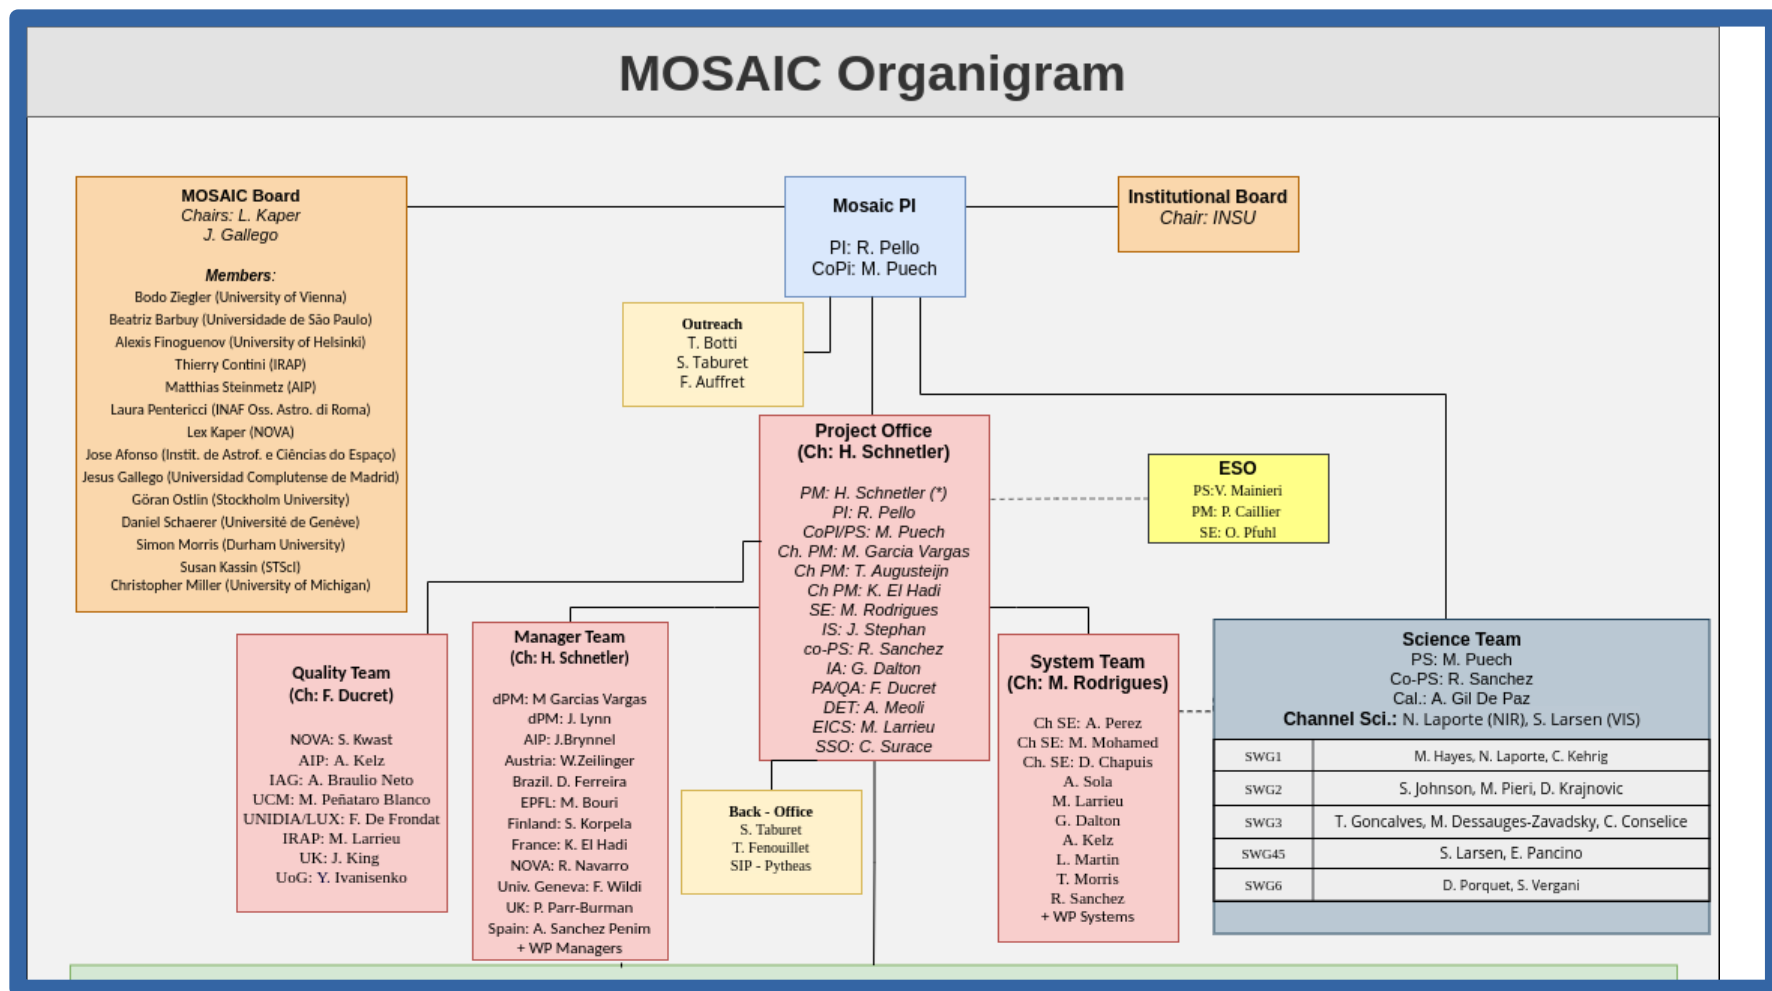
MOSAIC Organigram

MOSAIC Board
Chairs: L. Kaper
J. Gallego

Members:
Bodo Ziegler (University of Vienna)
Beatriz Barbuy (Universidade de São Paulo)
Alexis Finoguenov (University of Helsinki)
Thierry Contini (IRAP)
Matthias Steinmetz (AIP)
Laura Pentericci (INAF Oss. Astro. di Roma)
Lex Kaper (NOVA)
Jose Afonso (Instit. de Astrof. e Ciências do Espaço)
Jesus Gallego (Universidad Complutense de Madrid)
Göran Ostlin (Stockholm University)
Daniel Schaerer (Université de Genève)
Simon Morris (Durham University)
Susan Kassin (STScI)
Christopher Miller (University of Michigan)

Mosaic PI

PI: R. Pello
CoPi: M. Puech

Institutional Board
Chair: INSU

Outreach
T. Botti
S. Taburet
F. Auffret

Project Office
(Ch: H. Schnetler)

PM: H. Schnetler (*)
PI: R. Pello
CoPI/PS: M. Puech
Ch. PM: M. Garcia Vargas
Ch PM: T. Augusteijn
Ch PM: K. El Hadi
SE: M. Rodrigues
IS: J. Stephan
co-PS: R. Sanchez
IA: G. Dalton
PA/QA: F. Ducret
DET: A. Meoli
EICS: M. Larrieu
SSO: C. Surace

ESO
PS:V. Mainieri
PM: P. Caillier
SE: O. Pfuhl

Quality Team
(Ch: F. Ducret)

NOVA: S. Kwast
AIP: A. Kelz
IAG: A. Braulio Neto
UCM: M. Peñataro Blanco
UNIDIA/LUX: F. De Frondat
IRAP: M. Larrieu
UK: J. King
UoG: Y. Ivanisenko

Manager Team
(Ch: H. Schnetler)

dPM: M Garcias Vargas
dPM: J. Lynn
AIP: J.Brynnel
Austria: W.Zeilinger
Brazil. D. Ferreira
EPFL: M. Bouri
Finland: S. Korpela
France: K. El Hadi
NOVA: R. Navarro
Univ. Geneva: F. Wildi
UK: P. Parr-Burman
Spain: A. Sanchez Penim
+ WP Managers

Back - Office
S. Taburet
T. Fenouillet
SIP - Pytheas

System Team
(Ch: M. Rodrigues)

Ch SE: A. Perez
Ch SE: M. Mohamed
Ch. SE: D. Chapuis
A. Sola
M. Larrieu
G. Dalton
A. Kelz
L. Martin
T. Morris
R. Sanchez
+ WP Systems

Science Team
PS: M. Puech
Co-PS: R. Sanchez
Cal.: A. Gil De Paz
Channel Sci.: N. Laporte (NIR), S. Larsen (VIS)

| SWG1 | M. Hayes, N. Laporte, C. Kehrig |
|---|---|
| SWG2 | S. Johnson, M. Pieri, D. Krajnovic |
| SWG3 | T. Goncalves, M. Dessauges-Zavadsky, C. Conselice |
| SWG45 | S. Larsen, E. Pancino |
| SWG6 | D. Porquet, S. Vergani |